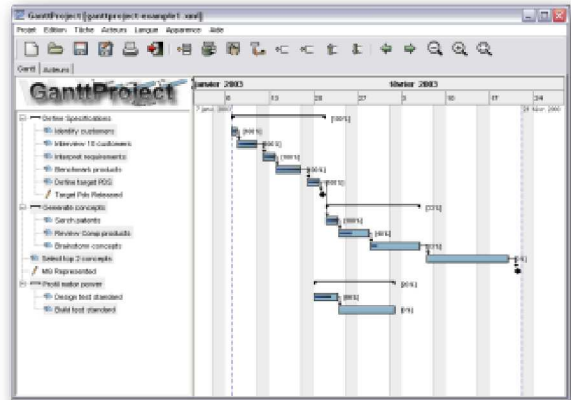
GanttProject [ganttproject-example1.xml]

Projet Edition Tâche Acteurs Langue Apparence Aide

Gantt Acteurs

GanttProject

janvier 2003

février 2003

6

13

20

27

3

10

17

24

7 janv. 2003

24 févr. 2003

Define Specifications

Identify customers

Interview 10 customers

Interpret requirements

Benchmark products

Define target PDS

Target Pds Released

Generate concepts

Search patents

Review Comp products

Brainstorm concepts

Select top 2 concepts

MS Represented

Profil moteur power

Design test standard

Build test standard

[100%]

[100%]

[100%]

[100%]

[95%]

[100%]

[33%]

[100%]

[45%]

[17%]

[0%]

[0%]

[80%]

[0%]